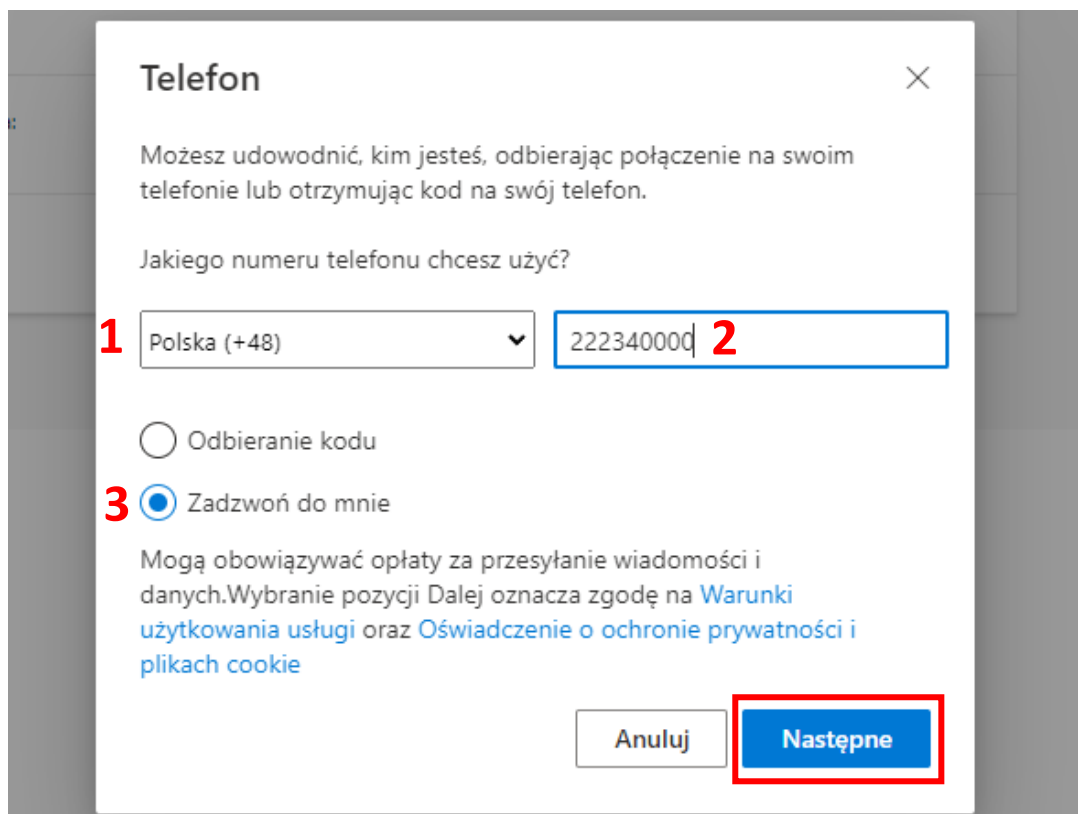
Telefon

×

Możesz udowodnić, kim jesteś, odbierając połączenie na swoim telefonie lub otrzymując kod na swój telefon.

Jakiego numeru telefonu chcesz użyć?

1 Polska (+48)

222340000 2

Odbieranie kodu

3 Zadzwoń do mnie

Mogą obowiązywać opłaty za przesyłanie wiadomości i danych.Wybranie pozycji Dalej oznacza zgodę na Warunki użytkowania usługi oraz Oświadczenie o ochronie prywatności i plikach cookie

Anuluj

Następne